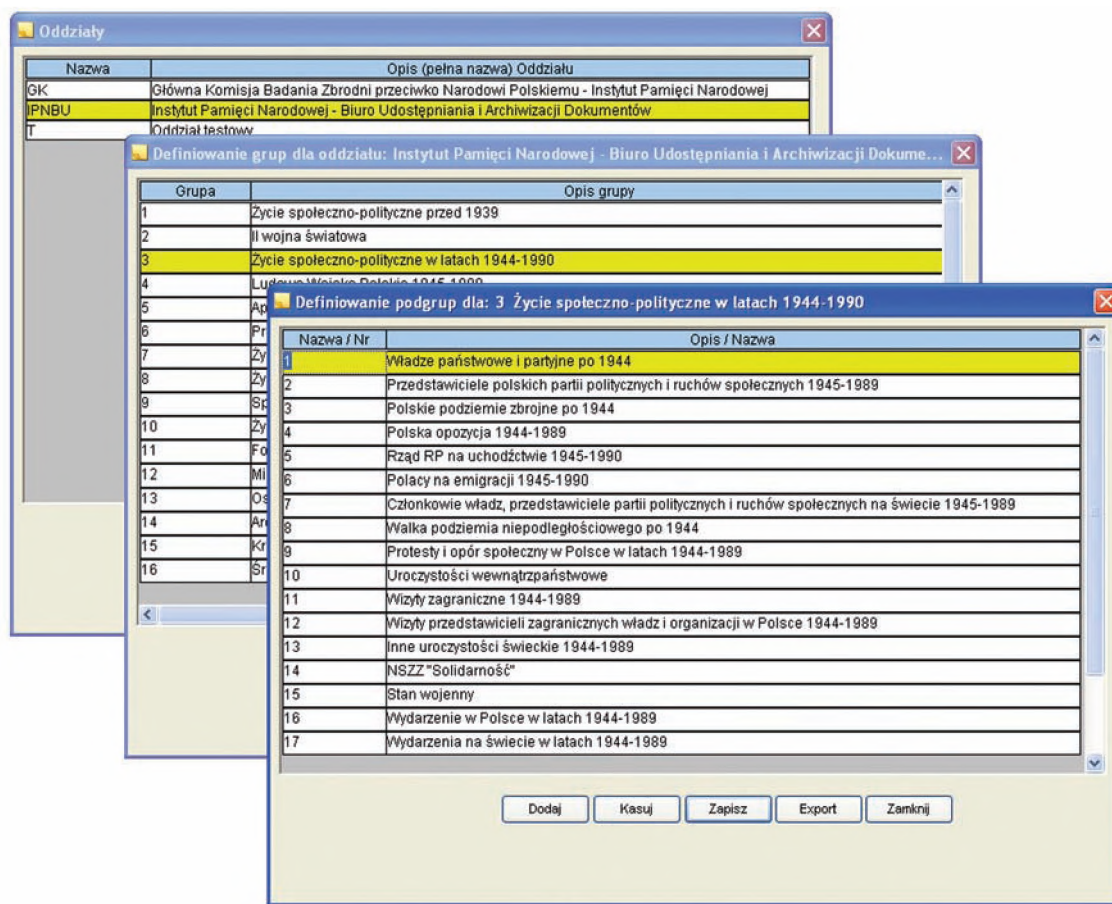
Oddziały

| Nazwa | Opis (pełna nazwa) Oddziału |
|---|---|
| GK | Główna Komisja Badania Zbrodni przeciwko Narodowi Polskiemu - Instytut Pamięci Narodowej |
| IPNBU | Instytut Pamięci Narodowej - Biuro Udostępniania i Archiwizacji Dokumentów |
| T | Oddział testowy |

Definiowanie grup dla oddziału: Instytut Pamięci Narodowej - Biuro Udostępniania i Archiwizacji Dokume...

| Grupa | Opis grupy |
|---|---|
| 1 | Życie społeczno-polityczne przed 1939 |
| 2 | II wojna światowa |
| 3 | Życie społeczno-polityczne w latach 1944-1990 |
| 4 | Ludowe Wojsko Polskie 1945-1989 |
| 5 | Ap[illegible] |
| 6 | Pr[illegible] |
| 7 | Ży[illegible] |
| 8 | Ży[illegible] |
| 9 | Sp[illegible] |
| 10 | Ży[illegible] |
| 11 | Fo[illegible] |
| 12 | Mi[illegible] |
| 13 | Os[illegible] |
| 14 | Ar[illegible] |
| 15 | Kr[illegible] |
| 16 | Śr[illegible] |

Definiowanie podgrup dla: 3 Życie społeczno-polityczne w latach 1944-1990

| Nazwa / Nr | Opis / Nazwa |
|---|---|
| 1 | Władze państwowe i partyjne po 1944 |
| 2 | Przedstawiciele polskich partii politycznych i ruchów społecznych 1945-1989 |
| 3 | Polskie podziemie zbrojne po 1944 |
| 4 | Polska opozycja 1944-1989 |
| 5 | Rząd RP na uchodźctwie 1945-1990 |
| 6 | Polacy na emigracji 1945-1990 |
| 7 | Członkowie władz, przedstawiciele partii politycznych i ruchów społecznych na świecie 1945-1989 |
| 8 | Walka podziemia niepodległościowego po 1944 |
| 9 | Protesty i opór społeczny w Polsce w latach 1944-1989 |
| 10 | Uroczystości wewnątrzpaństwowe |
| 11 | Wizyty zagraniczne 1944-1989 |
| 12 | Wizyty przedstawicieli zagranicznych władz i organizacji w Polsce 1944-1989 |
| 13 | Inne uroczystości świeckie 1944-1989 |
| 14 | NSZZ "Solidarność" |
| 15 | Stan wojenny |
| 16 | Wydarzenie w Polsce w latach 1944-1989 |
| 17 | Wydarzenia na świecie w latach 1944-1989 |

Dodaj Kasuj Zapisz Export Zamknij